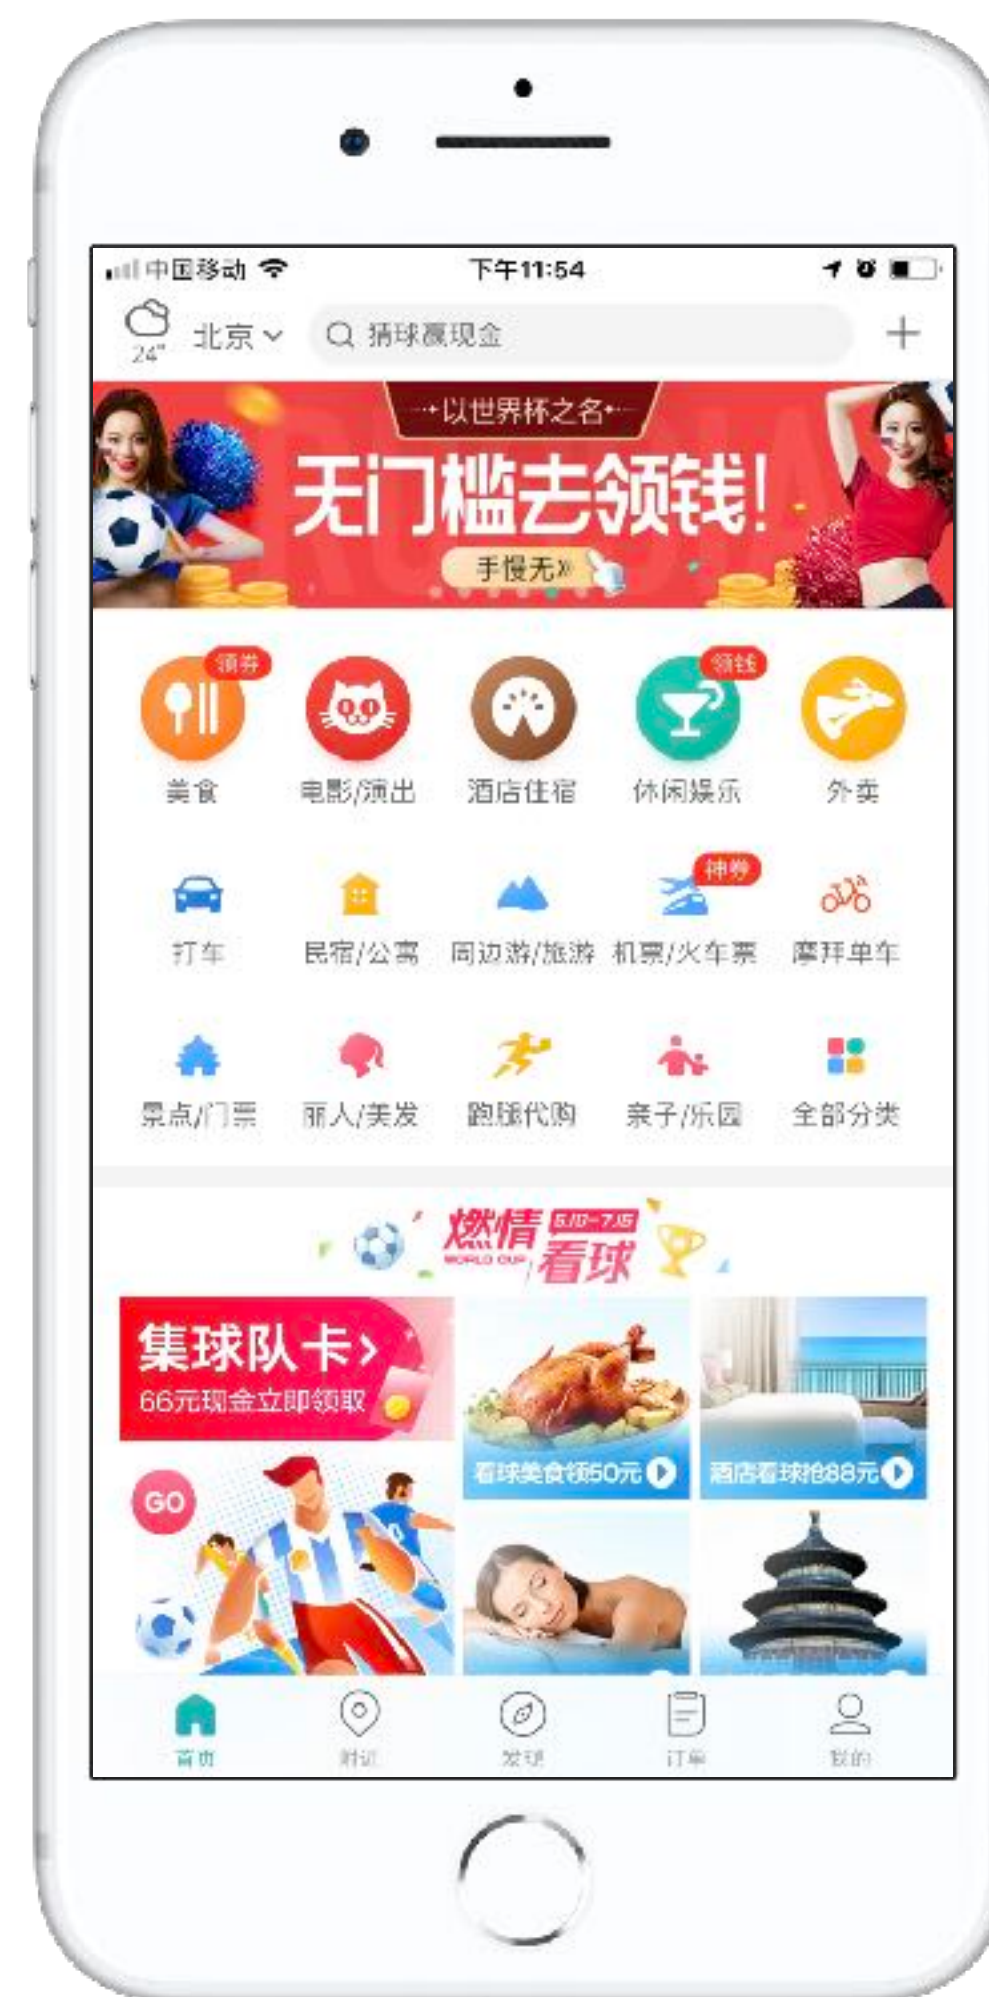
中国移动 下午11:54

24° 北京 猜球赢现金 +

以世界杯之名
无门槛去领钱!
手慢无

领券 美食
电影/演出
酒店住宿
领钱 休闲娱乐
外卖

打车
民宿/公寓
周边游/旅游
神券 机票/火车票
摩拜单车

景点/门票
丽人/美发
跑腿代购
亲子/乐园
全部分类

燃情看球 6.10-7.15 WORLD CUP

集球队卡 >
66元现金立即领取
GO

看球美食领50元
酒店看球抢88元

首页
附近
发现
订单
我的